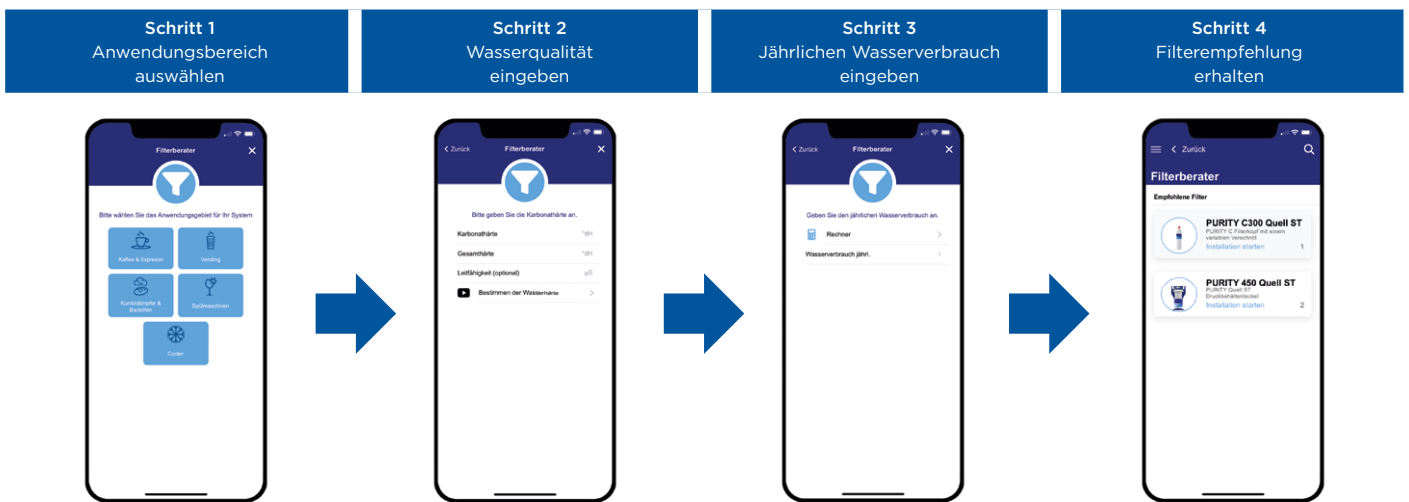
Schritt 1
Anwendungsbereich auswählen

Schritt 2
Wasserqualität eingeben

Schritt 3
Jährlichen Wasserverbrauch eingeben

Schritt 4
Filterempfehlung erhalten

Filterberater

Bitte wählen Sie das Anwendungsgebiet für Ihr System

Kaffee & Espresso

Vending

Kombidämpfer & Backöfen

Spülmaschinen

Cooler

Zurück

Filterberater

Bitte geben Sie die Karbonathärte an.

Karbonathärte °dH

Gesamthärte °dH

Leitfähigkeit (optional) µS

Bestimmen der Wasserhärte

Zurück

Filterberater

Geben Sie den jährlichen Wasserverbrauch an.

Rechner

Wasserverbrauch jährl.

Zurück

Filterberater

Empfohlene Filter

PURITY C300 Quell ST
PURITY C Filterkopf mit einem variablen Verschnitt
Installation starten 1

PURITY 450 Quell ST
PURITY Quell ST Druckbehälterdeckel
Installation starten 2